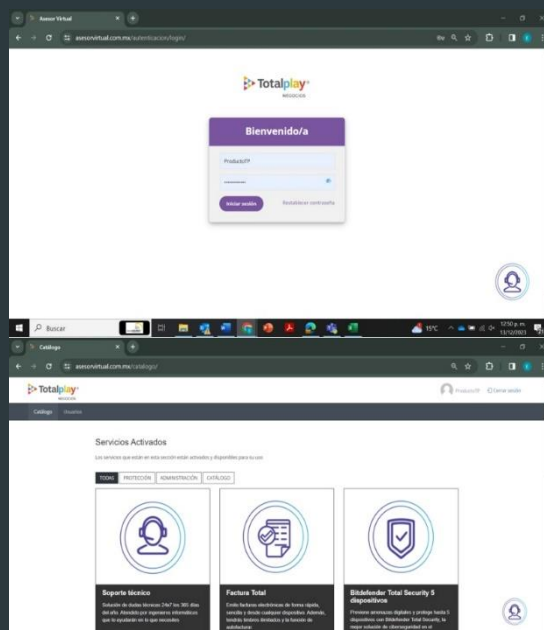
Asesor Virtual

asesorvirtual.com.mx/autenticacion/login/

Totalplay
NEGOCIOS

Bienvenido/a

ProductoTP

••••••••••

Iniciar sesión

Restablecer contraseña

Buscar

15°C

12:50 p. m.
13/12/2023

Catálogo

asesorvirtual.com.mx/catalogo/

Totalplay
NEGOCIOS

ProductoTP

Cerrar sesión

Catálogo

Usuarios

Servicios Activados

Los servicios que están en esta sección están activados y disponibles para su uso

TODAS

PROTECCIÓN

ADMINISTRACIÓN

CATÁLOGO

Soporte técnico

Solución de dudas técnicas 24x7 los 365 días del año. Atendido por ingenieros informáticos que lo ayudarán en lo que necesites

Factura Total

Emite facturas electrónicas de forma rápida, sencilla y desde cualquier dispositivo. Además, tendrás timbres ilimitados y la función de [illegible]

Bitdefender Total Security 5 dispositivos

Previene amenazas digitales y protege hasta 5 dispositivos con Bitdefender Total Security, la mejor solución de ciberseguridad en el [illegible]